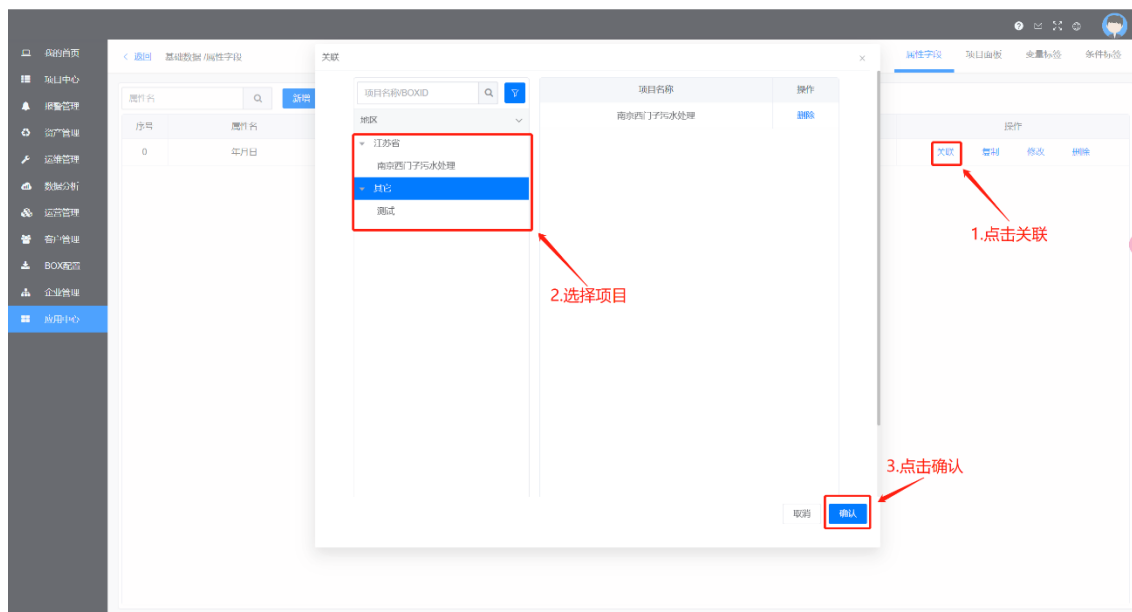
我的首页
项目中心
报警管理
资产管理
运维管理
数据分析
运营管理
客户管理
BOX配置
企业管理
应用中心

< 返回 基础数据 /属性字段

属性名
新增

| 序号 | 属性名 |
|---|---|
| 0 | 年月日 |

属性字段 项目曲线 变量标签 条件标签

操作
关联 复制 修改 删除

关联

项目名称/BOXID
地区
江苏省
南京西门子污水处理
其它
测试

| 项目名称 | 操作 |
|---|---|
| 南京西门子污水处理 | 删除 |

取消 确认

1.点击关联
2.选择项目
3.点击确认